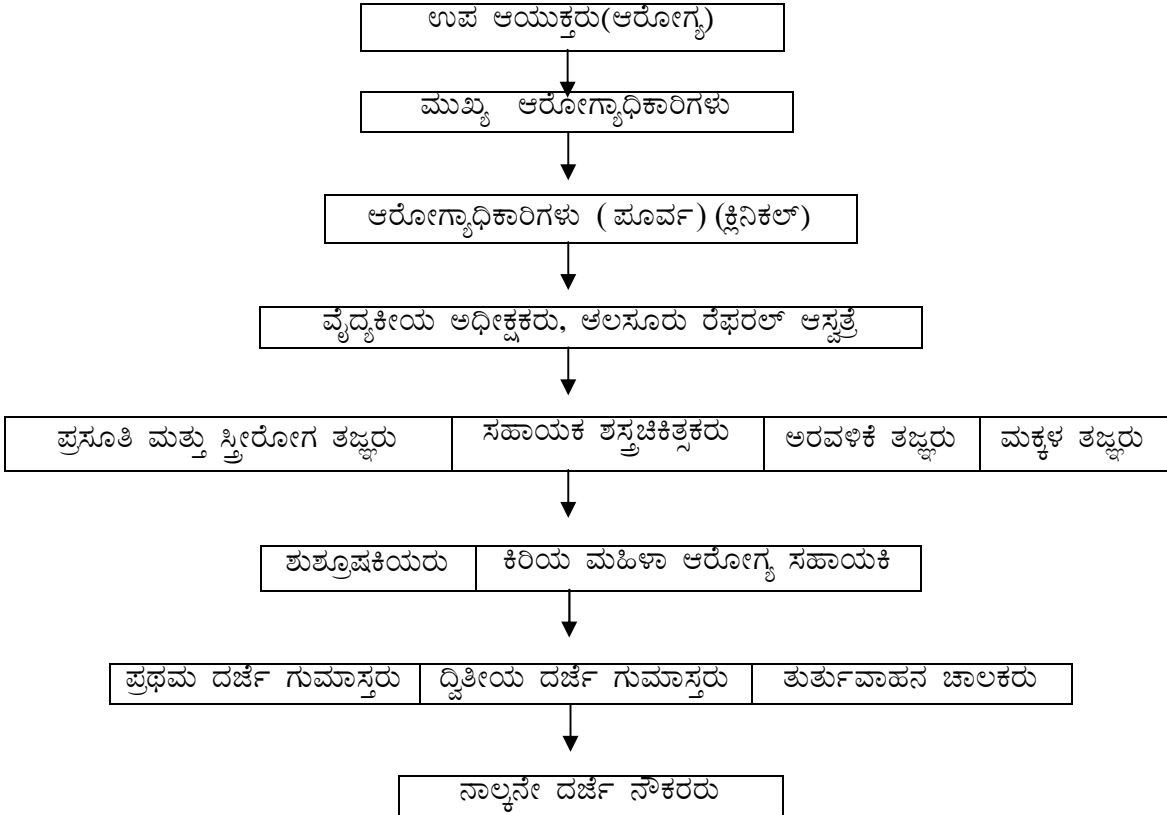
ಉಪ ಆಯುಕ್ತರು(ಆರೋಗ್ಯ)

ಮುಖ್ಯ ಆರೋಗ್ಯಾಧಿಕಾರಿಗಳು

ಆರೋಗ್ಯಾಧಿಕಾರಿಗಳು ( ಪೂರ್ವ) (ಕ್ಲಿನಿಕಲ್)

ವೈದ್ಯಕೀಯ ಅಧೀಕ್ಷಕರು, ಆಲಸೂರು ರೆಫರಲ್ ಆಸ್ಪತ್ರೆ

| ಪ್ರಸೂತಿ ಮತ್ತು ಸ್ತ್ರೀರೋಗ ತಜ್ಞರು | ಸಹಾಯಕ ಶಸ್ತ್ರಚಿಕಿತ್ಸಕರು | ಅರವಳಿಕೆ ತಜ್ಞರು | ಮಕ್ಕಳ ತಜ್ಞರು |
|---|---|---|---|

| ಶುಶ್ರೂಷಕಿಯರು | ಕಿರಿಯ ಮಹಿಳಾ ಆರೋಗ್ಯ ಸಹಾಯಕಿ |
|---|---|

| ಪ್ರಥಮ ದರ್ಜೆ ಗುಮಾಸ್ತರು | ದ್ವಿತೀಯ ದರ್ಜೆ ಗುಮಾಸ್ತರು | ತುರ್ತುವಾಹನ ಚಾಲಕರು |
|---|---|---|

ನಾಲ್ಕನೇ ದರ್ಜೆ ನೌಕರರು